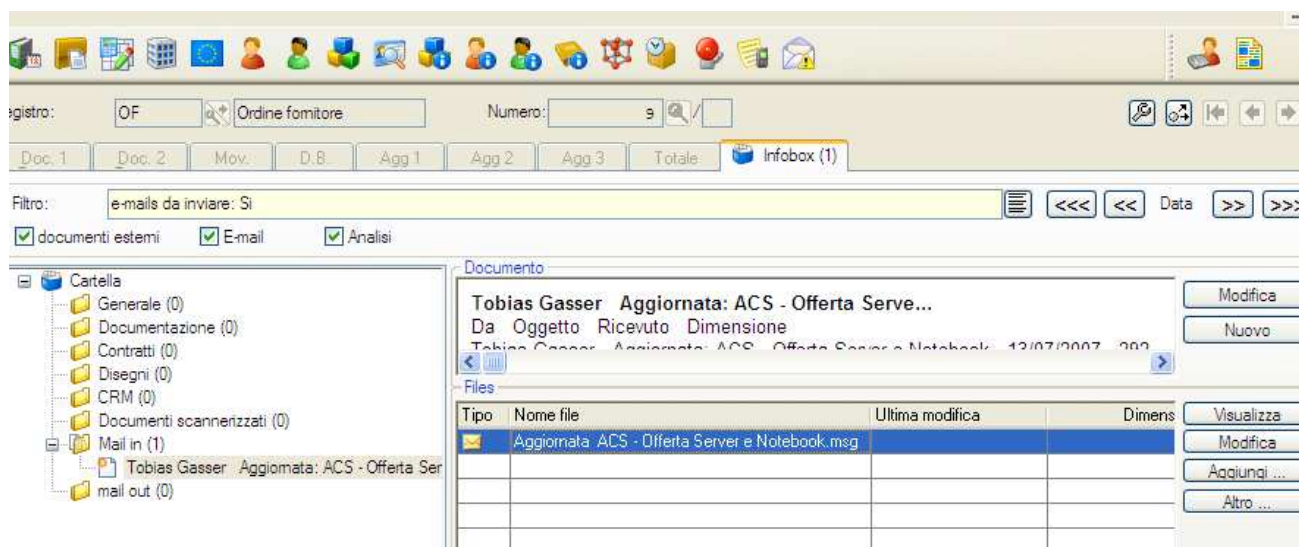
egistro: OF Ordine fornitore Numero: 9

Doc. 1 Doc. 2 Mov. D.B. Agg 1 Agg 2 Agg 3 Totale Infobox (1)

Filtro: e-mails da inviare: Si <<< << Data >> >>

documenti esterni E-mail Analisi

Cartella
Generale (0)
Documentazione (0)
Contratti (0)
Disegni (0)
CRM (0)
Documenti scannerizzati (0)
Mail in (1)
Tobias Gasser Aggiornata: ACS - Offerta Ser
mail out (0)

Documento
Tobias Gasser Aggiornata: ACS - Offerta Serve...
Da Oggetto Ricevuto Dimensione
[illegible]

Modifica
Nuovo

Files

| Tipo | Nome file | Ultima modifica | Dimens |
|---|---|---|---|
| | Aggiornata ACS - Offerta Server e Notebook.msg | | |

Visualizza
Modifica
Aggiungi ...
Altro ...